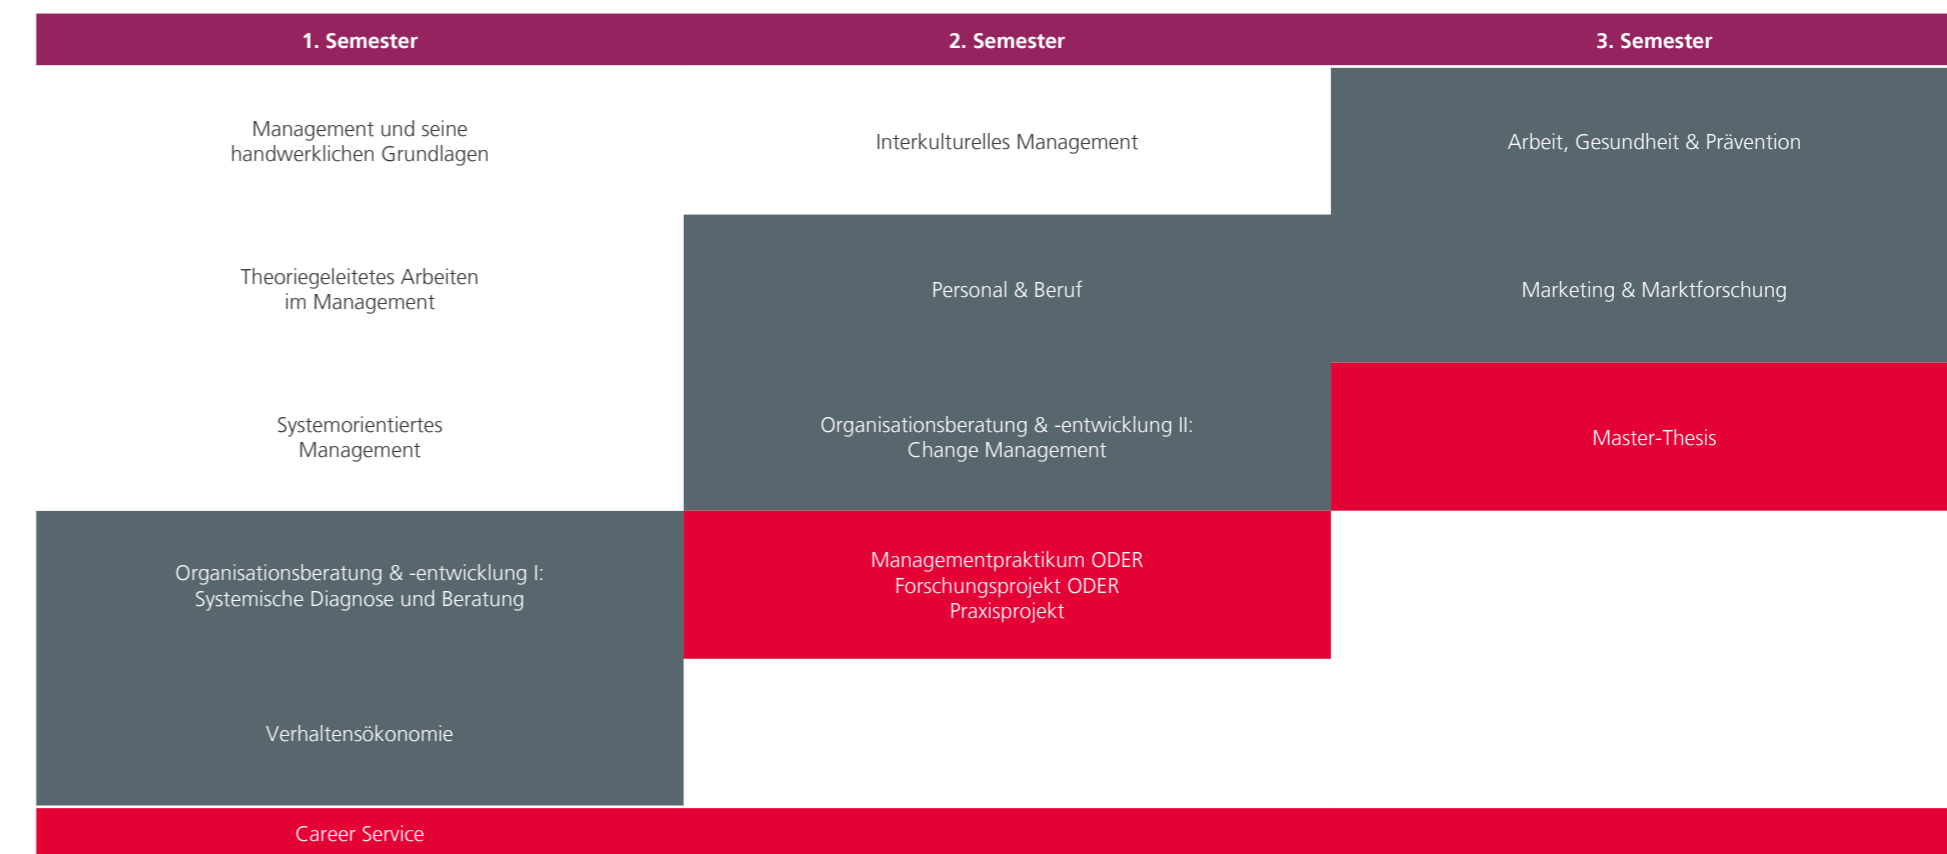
| 1. Semester | 2. Semester | 3. Semester |
|---|---|---|
| Management und seine handwerklichen Grundlagen | Interkulturelles Management | Arbeit, Gesundheit & Prävention |
| Theoriegeleitetes Arbeiten im Management | Personal & Beruf | Marketing & Marktforschung |
| Systemorientiertes Management | Organisationsberatung & -entwicklung II: Change Management | Master-Thesis |
| Organisationsberatung & -entwicklung I: Systemische Diagnose und Beratung | Managementpraktikum ODER Forschungsprojekt ODER Praxisprojekt | |
| Verhaltensökonomie | | |

Career Service